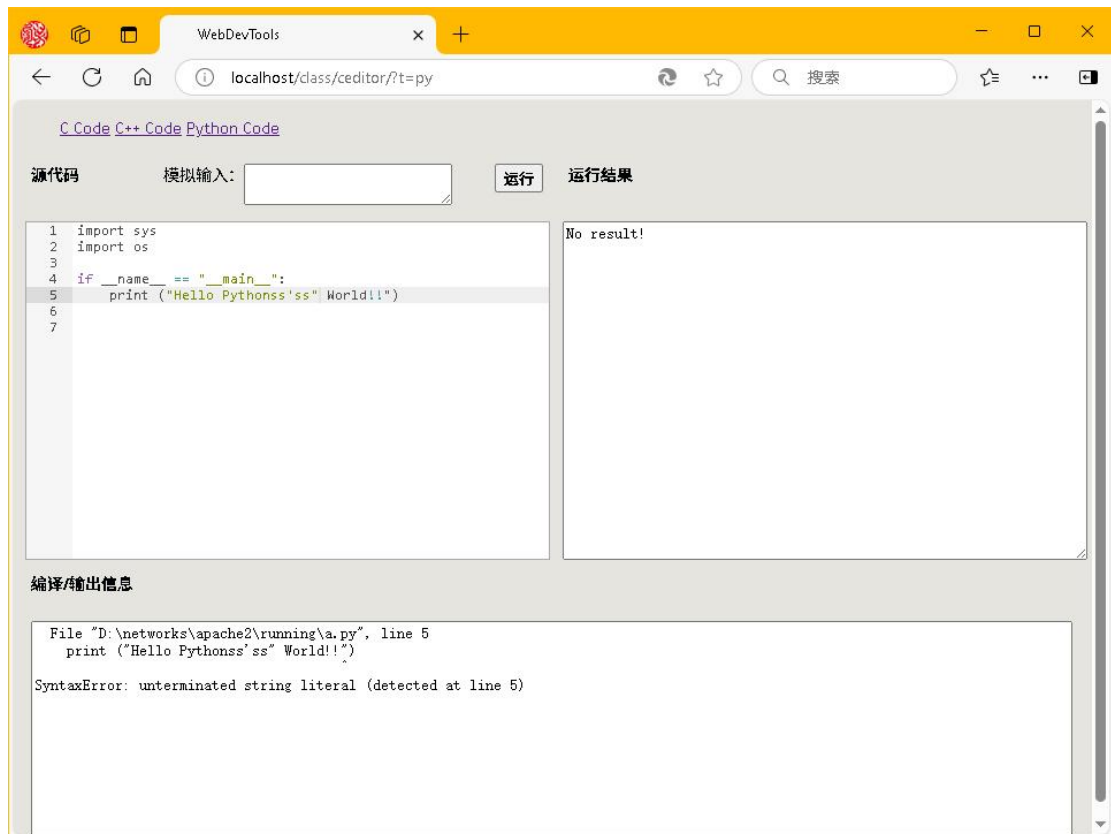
WebDevTools

localhost/class/ceditor/?t=py

搜索

C Code C++ Code Python Code

源代码

模拟输入:

运行

运行结果

1 import sys
2 import os
3
4 if __name__ == "__main__":
5     print ("Hello Pythonss'ss" World!!")
6
7

No result!

编译/输出信息

File "D:\networks\apache2\running\a.py", line 5
    print ("Hello Pythonss'ss" World!!")
                                      ^
SyntaxError: unterminated string literal (detected at line 5)